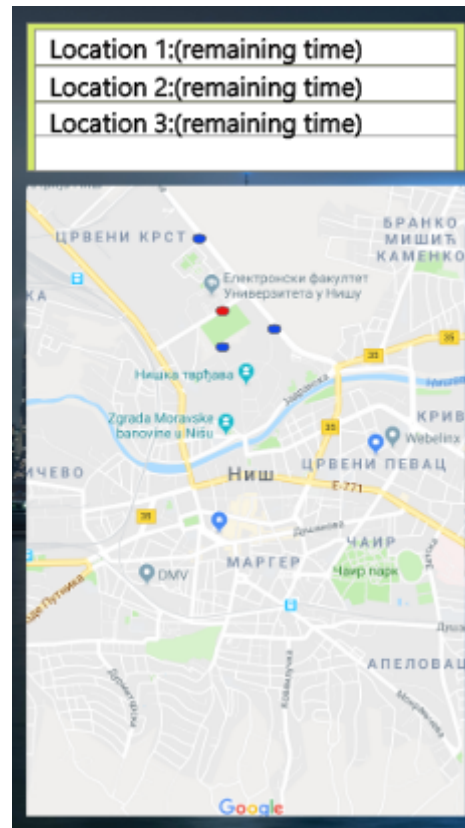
Location 1:(remaining time)
Location 2:(remaining time)
Location 3:(remaining time)

ЦРВЕНИ КРСТ
БРАНКО МИШИЋ КАМЕНКО
Електронски факултет Универзитета у Нишу
КА
35
Нишка тврђава
Zgrada Moravske banovine u Nisu
КРИВ
Webelinx
ИЧЕВО
Ниш
ЦРВЕНИ ПЕВАЦ
E-771
35
ЧАИР
МАРГЕР
Чаир парк
DMV
АПЕЛОВАЦ
Google